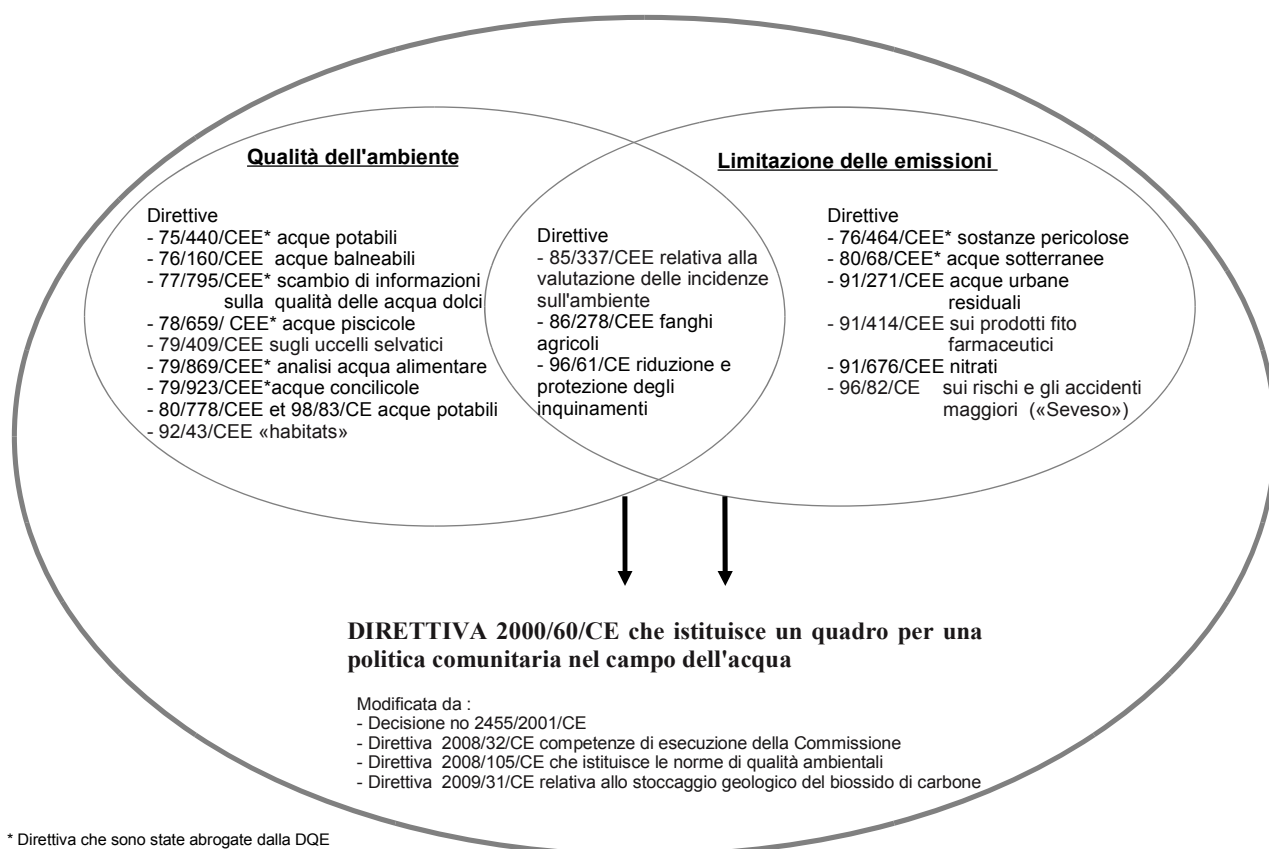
Qualità dell'ambiente

Direttive
- 75/440/CEE* acque potabili
- 76/160/CEE acque balneabili
- 77/795/CEE* scambio di informazioni sulla qualità delle acqua dolci
- 78/659/ CEE* acque piscicole
- 79/409/CEE sugli uccelli selvatici
- 79/869/CEE* analisi acqua alimentare
- 79/923/CEE*acque concilicole
- 80/778/CEE et 98/83/CE acque potabili
- 92/43/CEE «habitats»

Direttive
- 85/337/CEE relativa alla valutazione delle incidenze sull'ambiente
- 86/278/CEE fanghi agricoli
- 96/61/CE riduzione e protezione degli inquinamenti

Limitazione delle emissioni

Direttive
- 76/464/CEE* sostanze pericolose
- 80/68/CEE* acque sotterranee
- 91/271/CEE acque urbane residuali
- 91/414/CEE sui prodotti fito farmaceutici
- 91/676/CEE nitrati
- 96/82/CE sui rischi e gli accidenti maggiori («Seveso»)

DIRETTIVA 2000/60/CE che istituisce un quadro per una politica comunitaria nel campo dell'acqua

Modificata da :
- Decisione no 2455/2001/CE
- Direttiva 2008/32/CE competenze di esecuzione della Commissione
- Direttiva 2008/105/CE che istituisce le norme di qualità ambientali
- Direttiva 2009/31/CE relativa allo stoccaggio geologico del biossido di carbone

* Direttiva che sono state abrogate dalla DQE